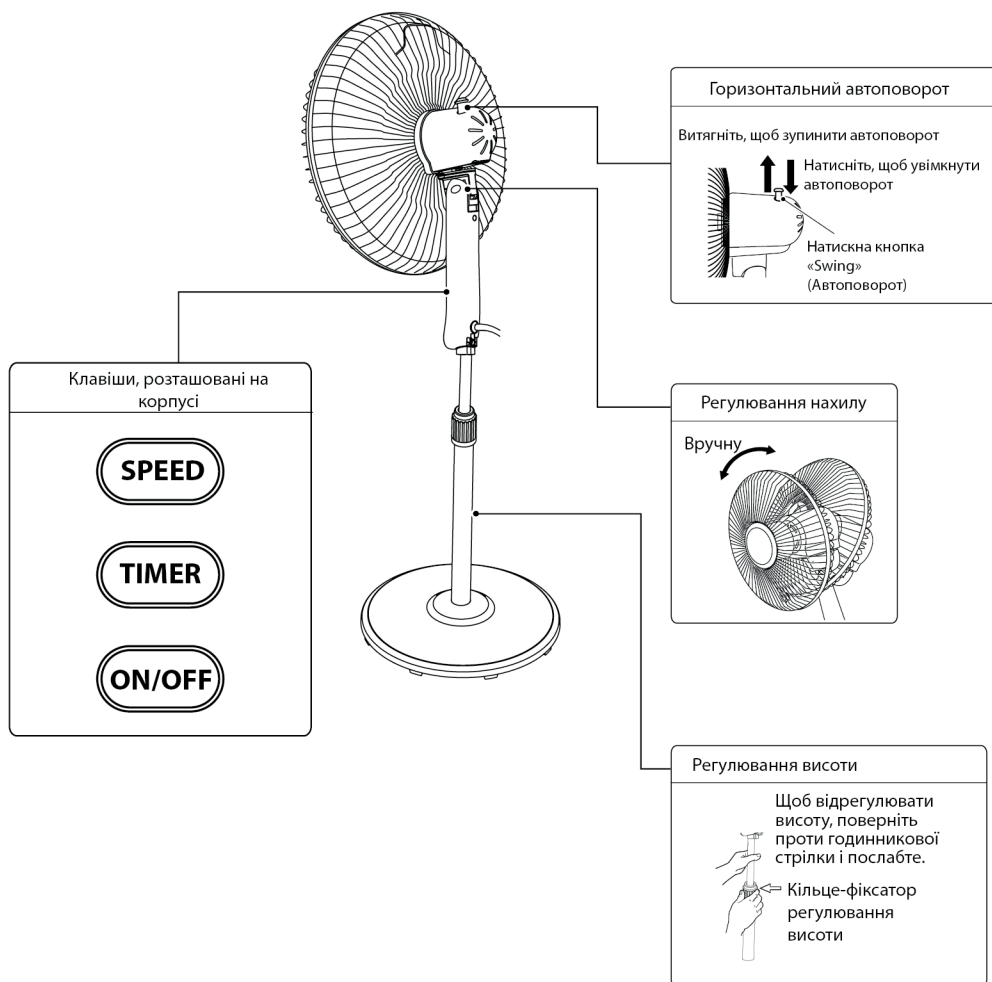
Горизонтальний автоповорот

Витягніть, щоб зупинити автоповорот

Натисніть, щоб увімкнути автоповорот

Натискна кнопка «Swing» (Автоповорот)

Клавіші, розташовані на корпусі

SPEED

TIMER

ON/OFF

Регулювання нахилу

Вручну

Регулювання висоти

Щоб відрегулювати висоту, поверніть проти годинникової стрілки і послабте.

Кільце-фіксатор регулювання висоти